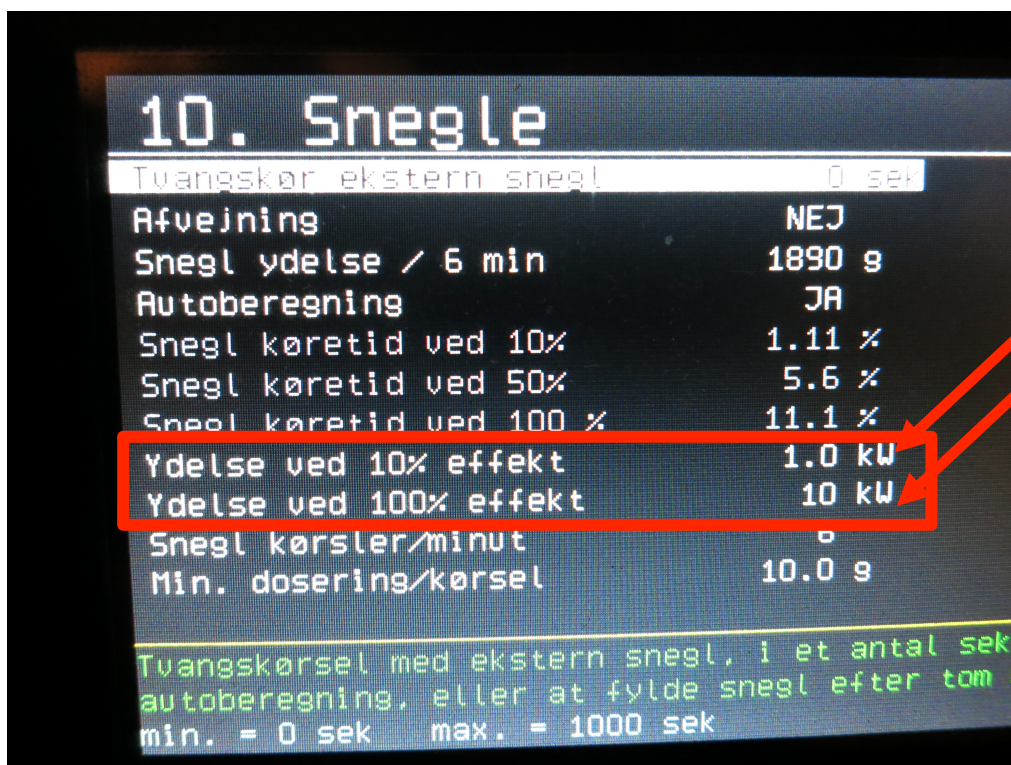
10. Snegle

Tvangskør ekstern snegl 0 sek

Afvejning NEJ

Snegl ydelse / 6 min 1890 g

Autoberegning JA

Snegl køretid ved 10% 1.11 %

Snegl køretid ved 50% 5.6 %

Snegl køretid ved 100 % 11.1 %

Ydelse ved 10% effekt 1.0 kW

Ydelse ved 100% effekt 10 kW

Snegl kørsler/minut 6

Min. dosering/kørsel 10.0 g

Tvangskørsel med ekstern snegl, i et antal sek autoberegning, eller at fylde snegl efter tom

min. = 0 sek max. = 1000 sek